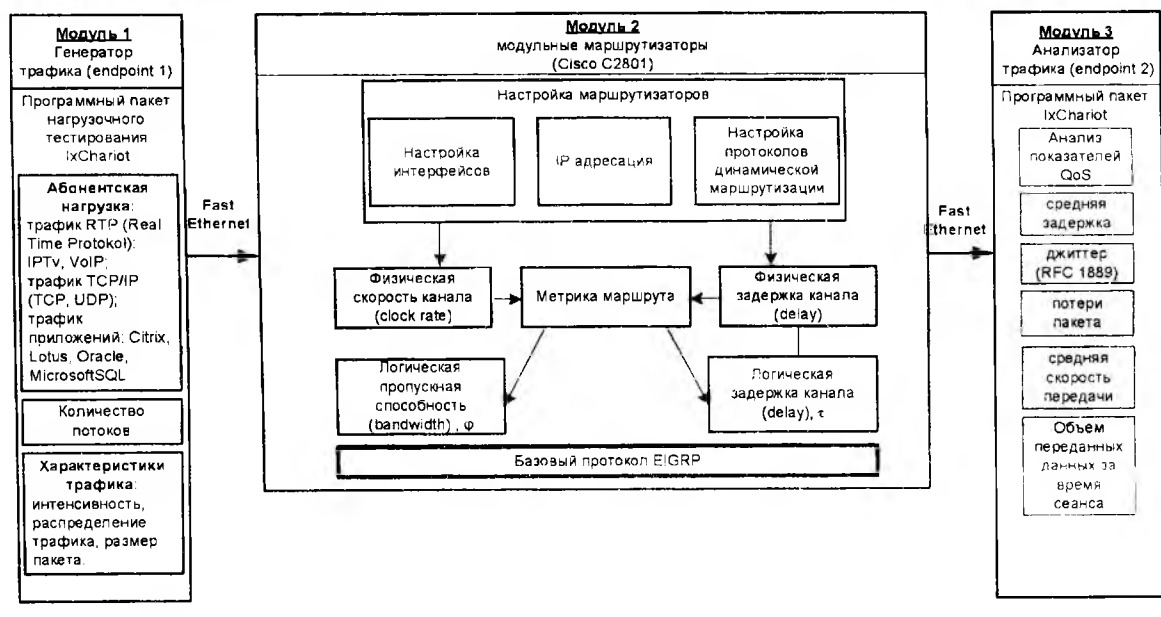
Модуль 1
Генератор трафика (endpoint 1)

Программный пакет нагрузочного тестирования IxChariot

Абонентская нагрузка: трафик RTP (Real Time Protokol): IPTv, VoIP; трафик TCP/IP (TCP, UDP); трафик приложений: Citrix, Lotus, Oracle, MicrosoftSQL

Количество потоков

Характеристики трафика: интенсивность, распределение трафика, размер пакета.

Fast Ethernet

Модуль 2
модульные маршрутизаторы (Cisco C2801)

Настройка маршрутизаторов

Настройка интерфейсов

IP адресация

Настройка протоколов динамической маршрутизации

Физическая скорость канала (clock rate)

Метрика маршрута

Физическая задержка канала (delay)

Логическая пропускная способность (bandwidth) , φ

Логическая задержка канала (delay), τ

Базовый протокол EIGRP

Fast Ethernet

Модуль 3
Анализатор трафика (endpoint 2)

Программный пакет IxChariot

Анализ показателей QoS

средняя задержка

джиттер (RFC 1889)

потери пакета

средняя скорость передачи

Объем переданных данных за время сеанса